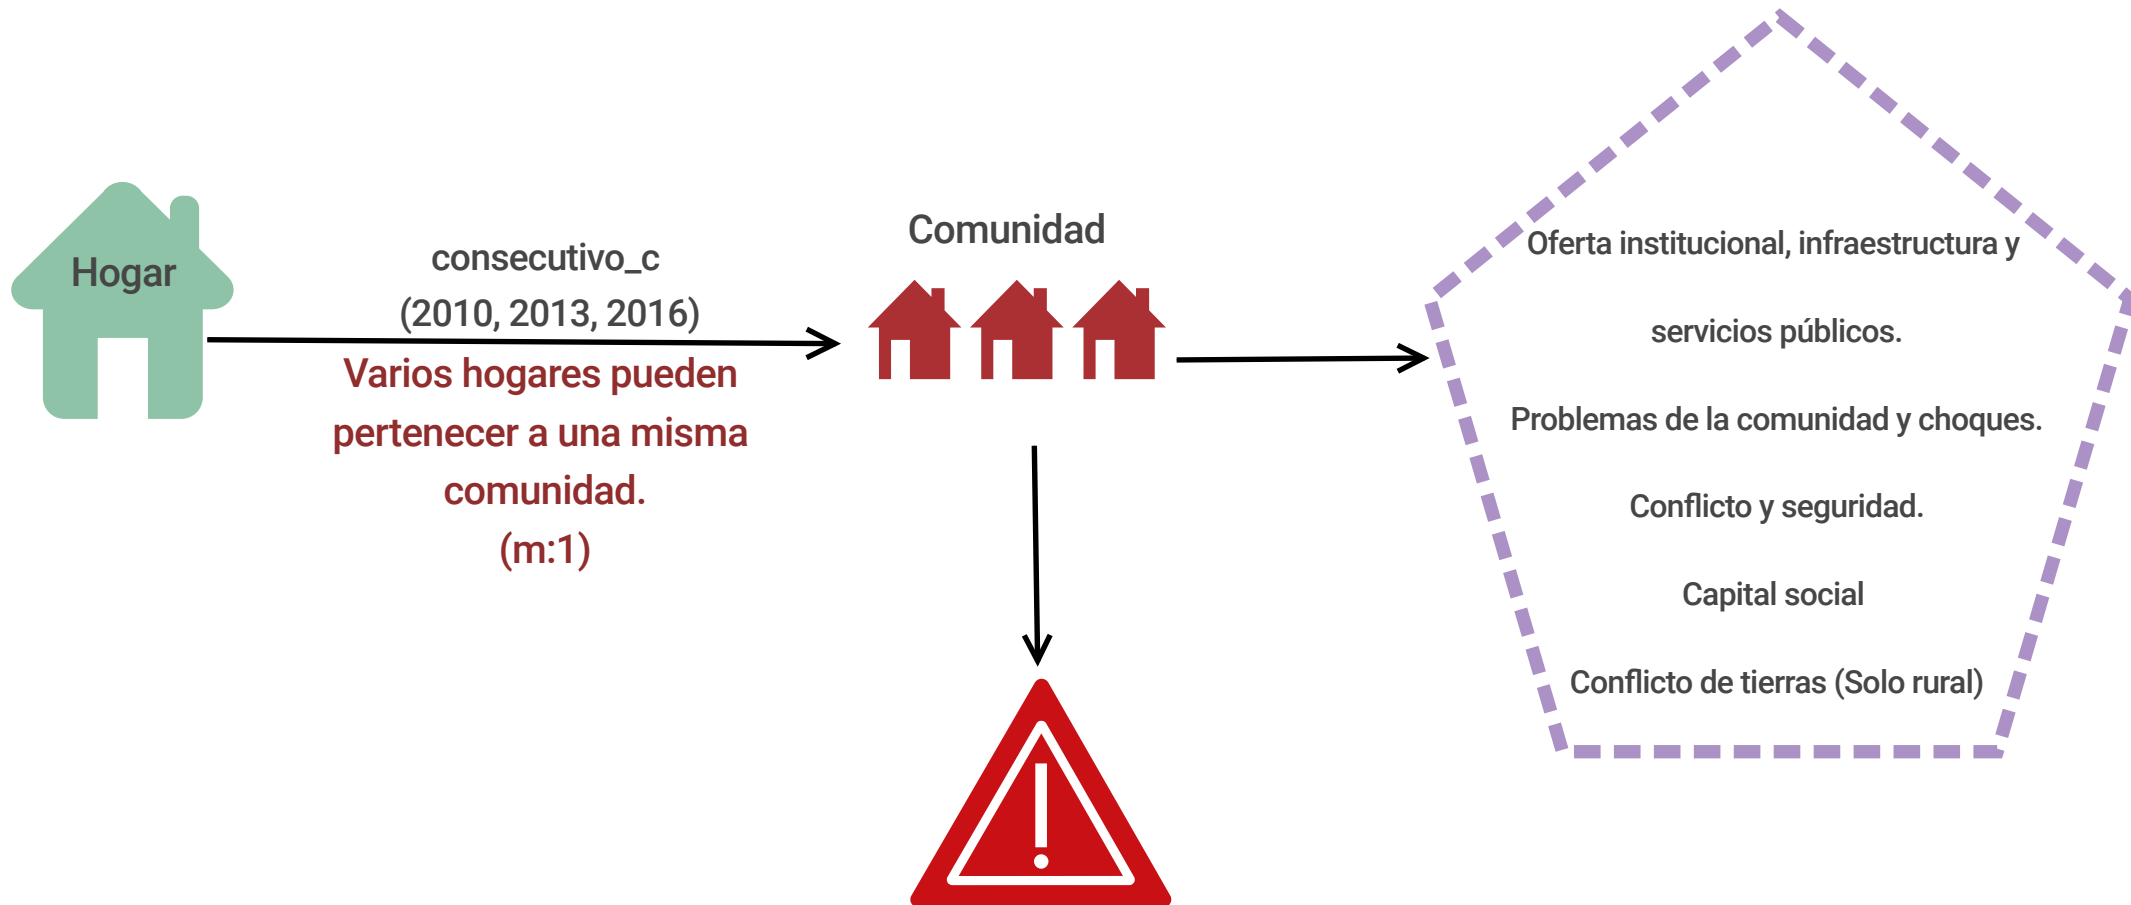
Hogar

consecutivo_c
(2010, 2013, 2016)

Varios hogares pueden pertenecer a una misma comunidad.
(m:1)

Comunidad

Oferta institucional, infraestructura y servicios públicos.

Problemas de la comunidad y choques.

Conflicto y seguridad.

Capital social

Conflicto de tierras (Solo rural)